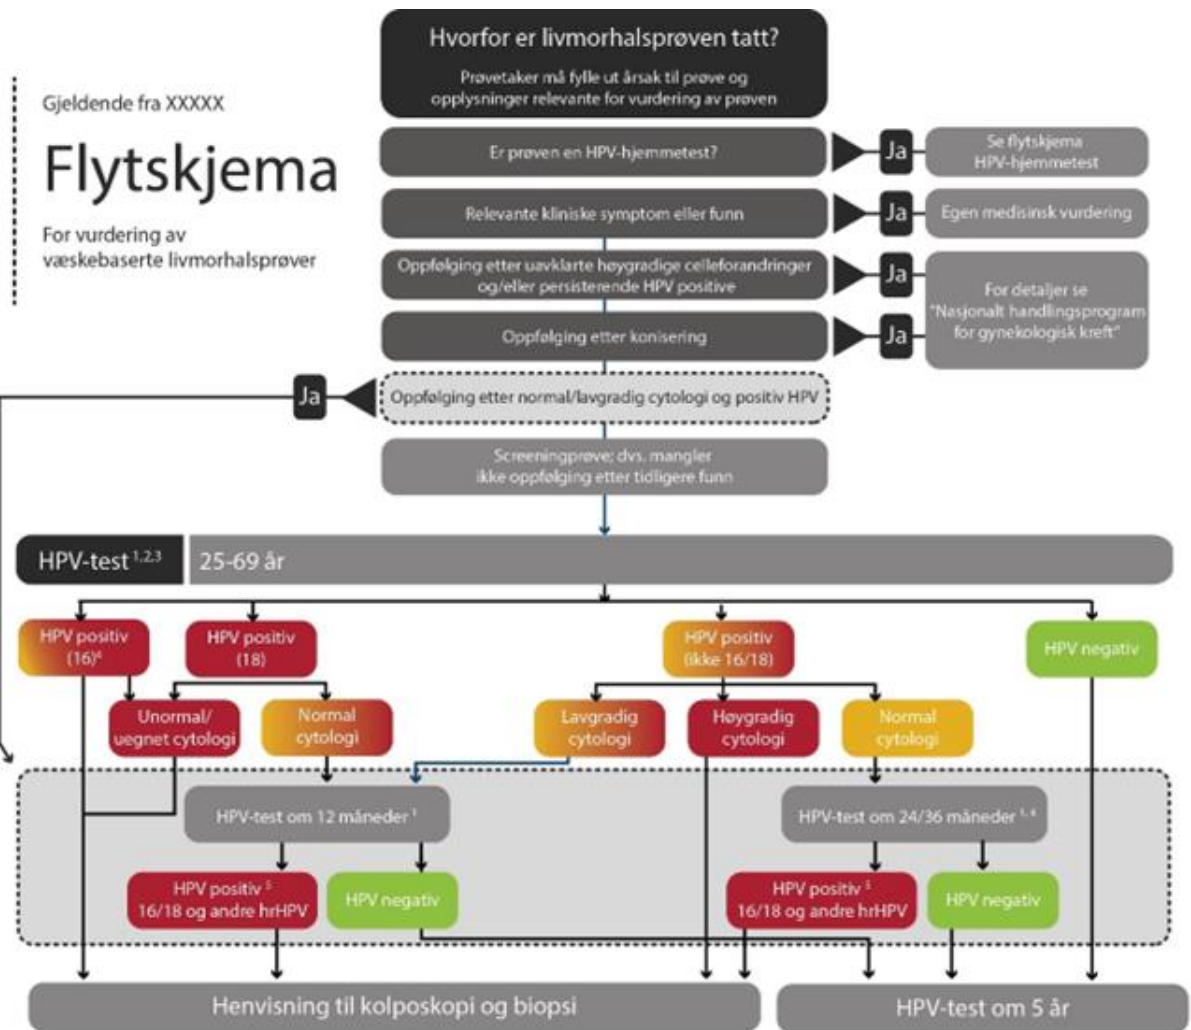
Gjeldende fra XXXXX

Flytskjema

For vurdering av væskebaserte livmorhalsprøver

Hvorfor er livmorhalsprøven tatt?
Prøvetaker må fylle ut årsak til prøve og opplysninger relevante for vurdering av prøven

Er prøven en HPV-hjemmetest?
Ja
Se flytskjema HPV-hjemmetest

Relevante kliniske symptom eller funn
Ja
Egen medisinsk vurdering

Oppfølging etter uavklarte høygradige celleforandringer og/eller persisterende HPV positive
Ja

Oppfølging etter konisering
Ja

For detaljer se "Nasjonalt handlingsprogram for gynekologisk kreft"

Ja
Oppfølging etter normal/lavgradig cytologi og positiv HPV

Screeningprøve; dvs. mangler ikke oppfølging etter tidligere funn

HPV-test $^{1,2,3}$
25-69 år

HPV positiv (16)$^{6}$

HPV positiv (18)

HPV positiv (ikke 16/18)

HPV negativ

Unormal/ uegnet cytologi

Normal cytologi

Lavgradig cytologi

Høygradig cytologi

Normal cytologi

HPV-test om 12 måneder $^{1}$

HPV-test om 24/36 måneder $^{1,4}$

HPV positiv $^{5}$ 16/18 og andre hrHPV

HPV negativ

HPV positiv $^{5}$ 16/18 og andre hrHPV

HPV negativ

Henvisning til kolposkopi og biopsi

HPV-test om 5 år